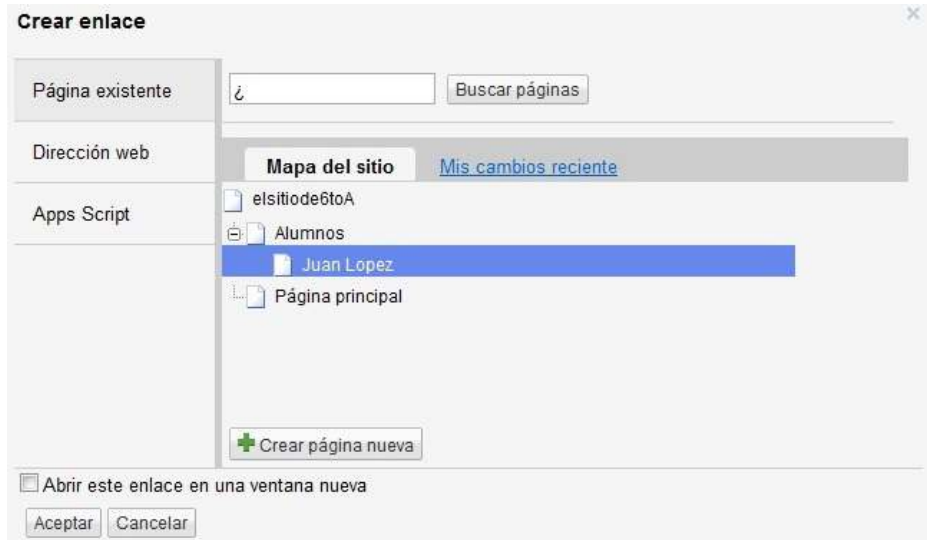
Crear enlace

×

Página existente

Dirección web

Apps Script

¿

Buscar páginas

Mapa del sitio

Mis cambios reciente

elsitiode6toA

Alumnos

Juan Lopez

Página principal

Crear página nueva

Abrir este enlace en una ventana nueva

Aceptar

Cancelar